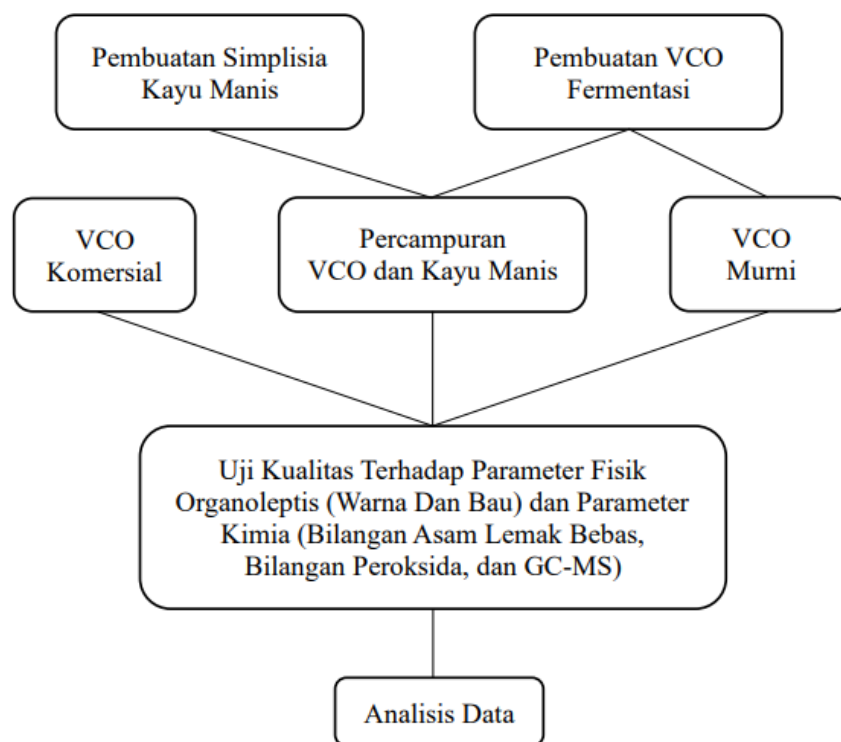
Pembuatan Simplisia Kayu Manis

Pembuatan VCO Fermentasi

VCO Komersial

Percampuran VCO dan Kayu Manis

VCO Murni

Uji Kualitas Terhadap Parameter Fisik Organoleptis (Warna Dan Bau) dan Parameter Kimia (Bilangan Asam Lemak Bebas, Bilangan Peroksida, dan GC-MS)

Analisis Data